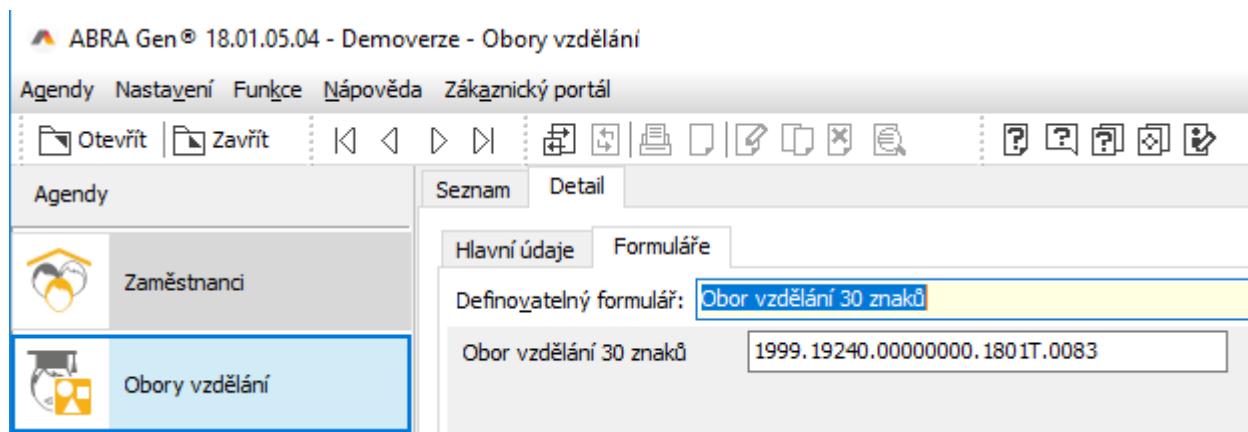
ABRA Gen® 18.01.05.04 - Demoverze - Obory vzdělání

Agendy Nastavení Funkce Nápověda Zákaznický portál

Otevřít Zavřít

Agendy

Zaměstnanci

Obory vzdělání

Seznam Detail

Hlavní údaje Formuláře

Definovatelný formulář: Obor vzdělání 30 znaků

Obor vzdělání 30 znaků 1999.19240.00000000.1801T.0083